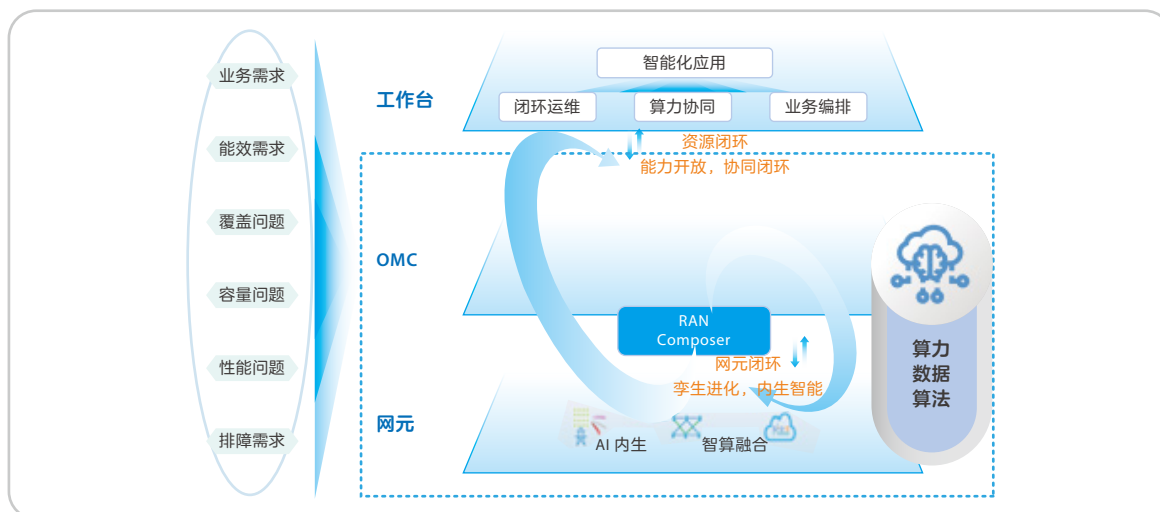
业务需求
能效需求
覆盖问题
容量问题
性能问题
排障需求

工作台
智能化应用
闭环运维
算力协同
业务编排
资源闭环
能力开放，协同闭环

OMC

RAN Composer
网元闭环
孪生进化，内生智能

网元
AI 内生
智算融合

算力
数据
算法